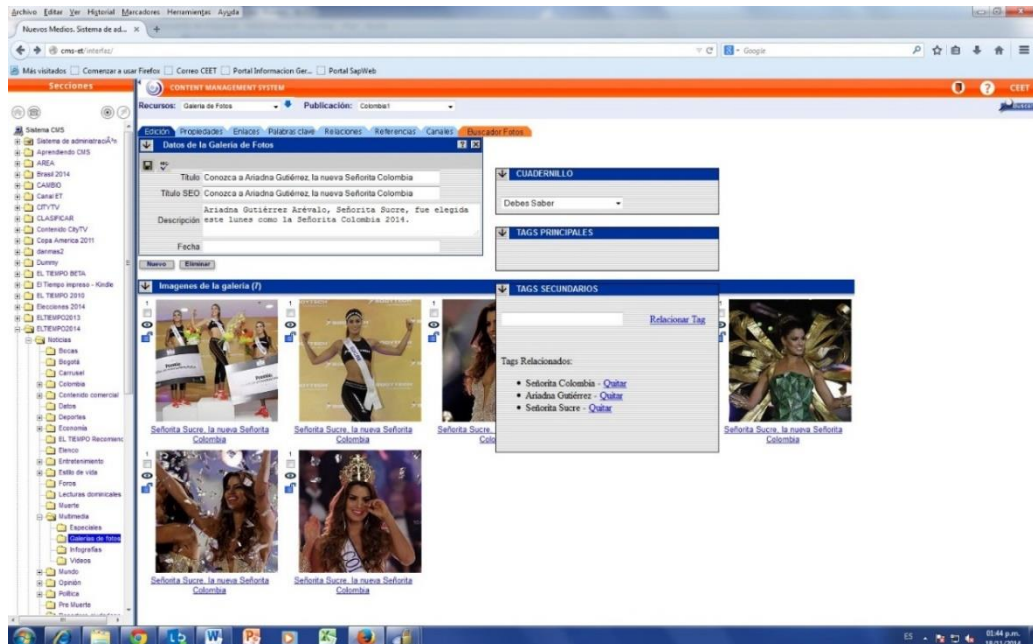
Archivo Editar Ver Historial Marcadores Herramientas Ayuda

Nuevos Medios. Sistema de ad... × +

cms-et/interfaz/

Google

Más visitados Comenzar a usar Firefox Correo CEET Portal Informacion Ger... Portal SapWeb

Secciones

CONTENT MANAGEMENT SYSTEM

CEET

Recursos: Galeria de Fotos Publicación: Colombia1

Sistema CMS
Sistema de administraciÃ³n
Aprendiendo CMS
AREA
Brasil 2014
CAMBIO
Canal ET
CITYTV
CLASIFICAR
Contenido CityTV
Copa America 2011
dennes2
Dummy
EL TIEMPO BETA
El Tiempo impreso - Kindle
EL TIEMPO 2010
Elecciones 2014
ELTIEMPO2013
ELTIEMPO2014
Noticias
Bocas
Bogotá
Carrusel
Colombia
Contenido comercial
Datos
Deportes
Economía
EL TIEMPO Recomienda
Elenco
Entretenimiento
Estilo de vida
Foros
Lecturas dominicales
Muerte
Multimedia
Especiales
Galerias de fotos
Infografias
Videos
Mundo
Opinión
Política
Pre Muerte

Edicion Propiedades Enlaces Palabras clave Relaciones Referencias Canales Buscador Fotos

Datos de la Galeria de Fotos

Titulo Conozca a Ariadna Gutiérrez, la nueva Señorita Colombia

Titulo SEO Conozca a Ariadna Gutiérrez, la nueva Señorita Colombia

Descripción Ariadna Gutiérrez Arévalo, Señorita Sucre, fue elegida este lunes como la Señorita Colombia 2014.

Fecha

Nuevo Eliminar

CUADERNILLO

Debes Saber

TAGS PRINCIPALES

Imagenes de la galeria (7)

TAGS SECUNDARIOS

Relacionar Tag

Tags Relacionados:

• Señorita Colombia - Quitar
• Ariadna Gutiérrez - Quitar
• Señorita Sucre - Quitar

Señorita Sucre, la nueva Señorita Colombia

Señorita Sucre, la nueva Señorita Colombia

Señorita Sucre, la nueva Señorita Colo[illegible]

Señorita Sucre, la nueva Señorita Colombia

Señorita Sucre, la nueva Señorita Colombia

Señorita Sucre, la nueva Señorita Colombia

ES 01:44 p.m.